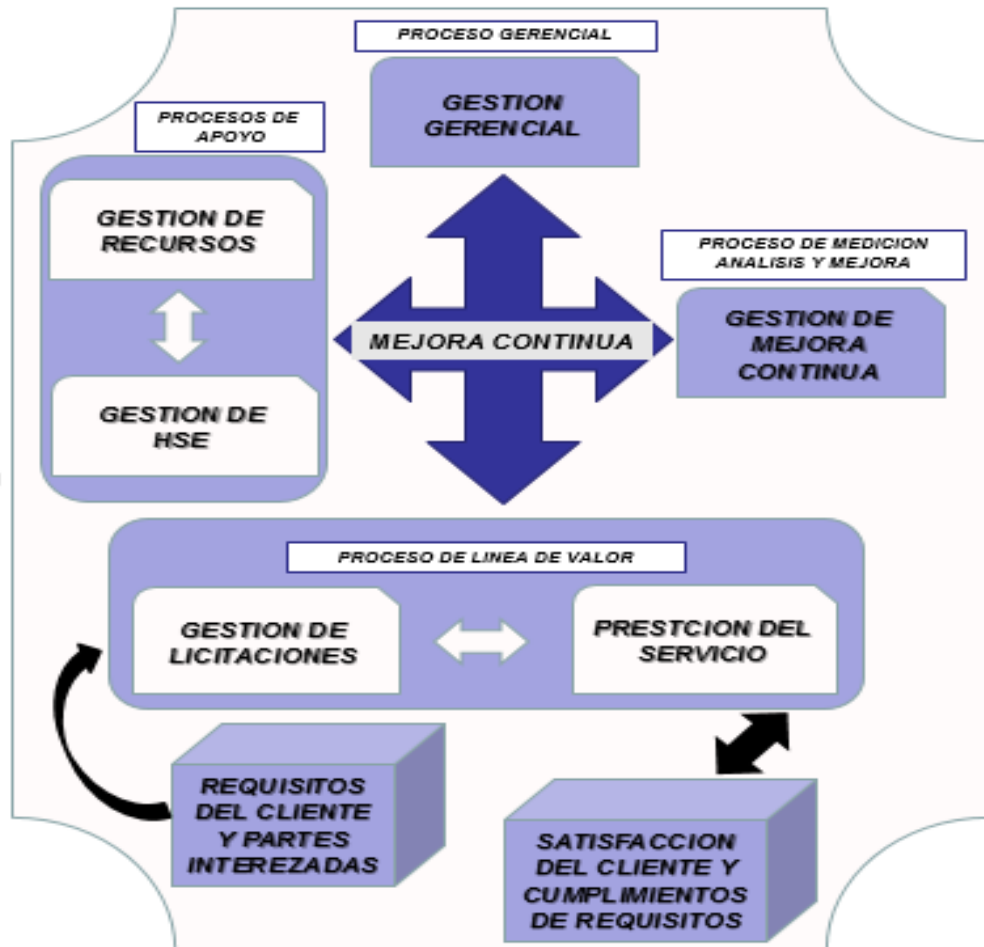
PROCESO GERENCIAL

GESTION GERENCIAL

PROCESOS DE APOYO

GESTION DE RECURSOS

GESTION DE HSE

MEJORA CONTINUA

PROCESO DE MEDICION ANALISIS Y MEJORA

GESTION DE MEJORA CONTINUA

PROCESO DE LINEA DE VALOR

GESTION DE LICITACIONES

PRESTCION DEL SERVICIO

REQUISITOS DEL CLIENTE Y PARTES INTEREZADAS

SATISFACCION DEL CLIENTE Y CUMPLIMIENTOS DE REQUISITOS